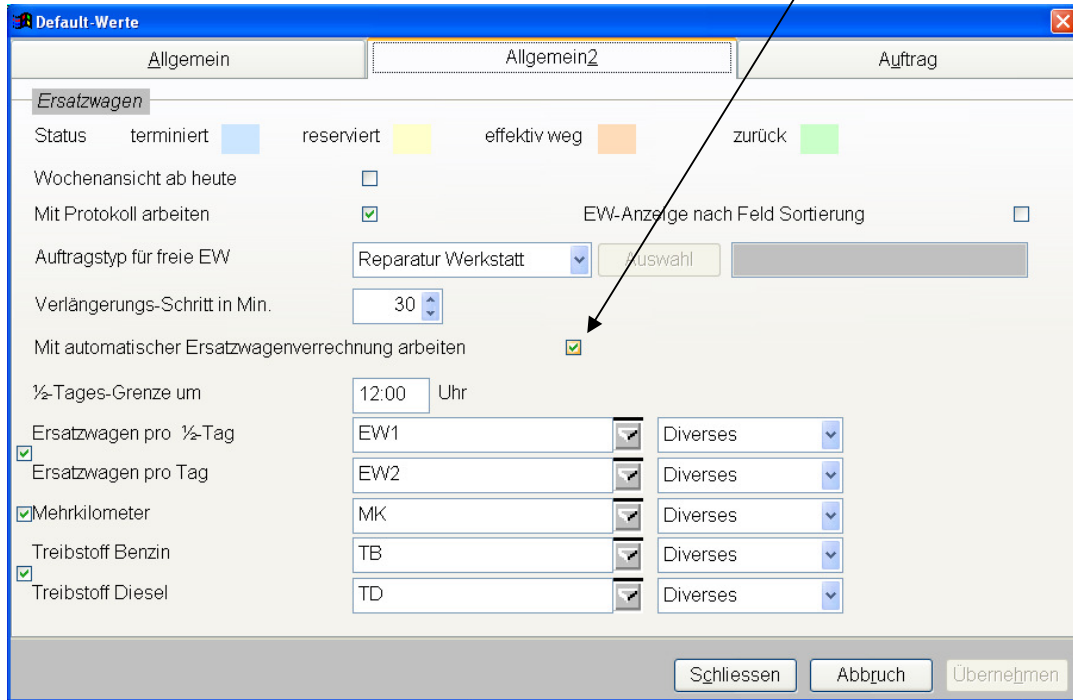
Default-Werte

Allgemein | Allgemein2 | Auftrag

Ersatzwagen

Status terminiert reserviert effektiv weg zurück

Wochenansicht ab heute

Mit Protokoll arbeiten

EW-Anzeige nach Feld Sortierung

Auftragstyp für freie EW Reparatur Werkstatt Auswahl

Verlängerungs-Schritt in Min. 30

Mit automatischer Ersatzwagenverrechnung arbeiten

½-Tages-Grenze um 12:00 Uhr

Ersatzwagen pro ½-Tag EW1 Diverses

Ersatzwagen pro Tag EW2 Diverses

Mehrkilometer MK Diverses

Treibstoff Benzin TB Diverses

Treibstoff Diesel TD Diverses

Schliessen Abbruch Übernehmen